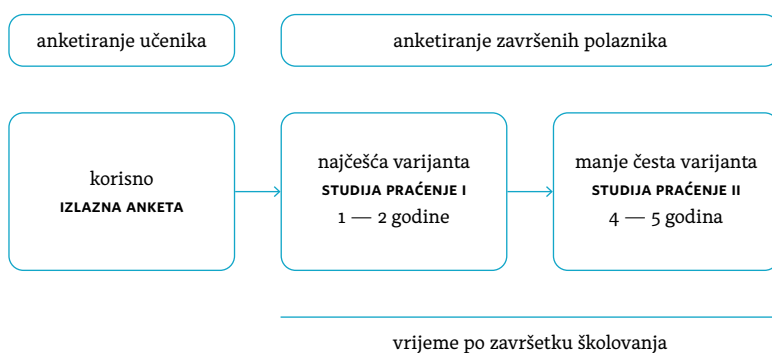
anketiranje učenika

anketiranje završenih polaznika

korisno
IZLAZNA ANKETA

najčešća varijanta
STUDIJA PRAĆENJE I
1 — 2 godine

manje česta varijanta
STUDIJA PRAĆENJE II
4 — 5 godina

vrijeme po završetku školovanja